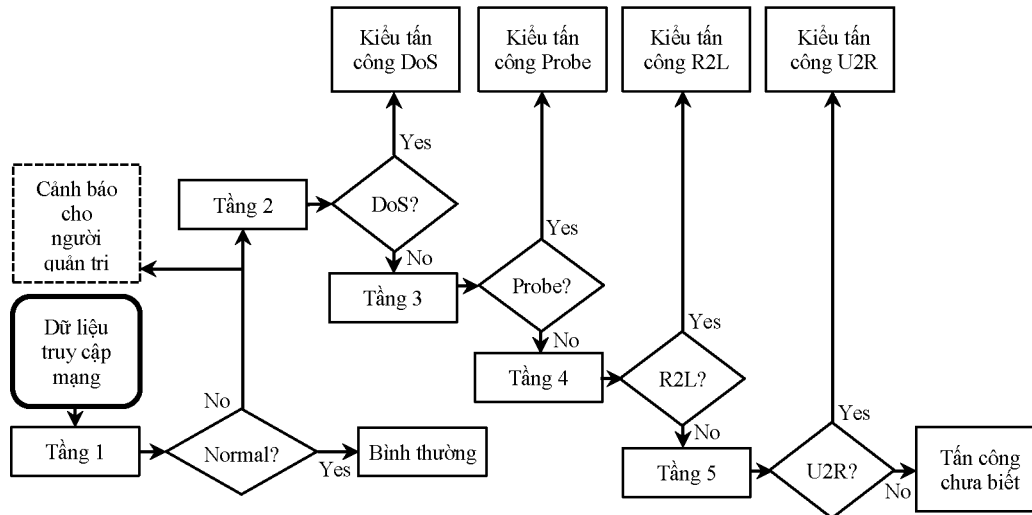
Kiểu tấn công DoS

Kiểu tấn công Probe

Kiểu tấn công R2L

Kiểu tấn công U2R

Yes

Cảnh báo cho người quản trị

Tầng 2

DoS?

Yes

No

Tầng 3

Probe?

Yes

No

Dữ liệu truy cập mạng

Tầng 4

R2L?

No

No

Yes

Tầng 1

Normal?

Bình thường

Yes

Tầng 5

U2R?

Tấn công chưa biết

No